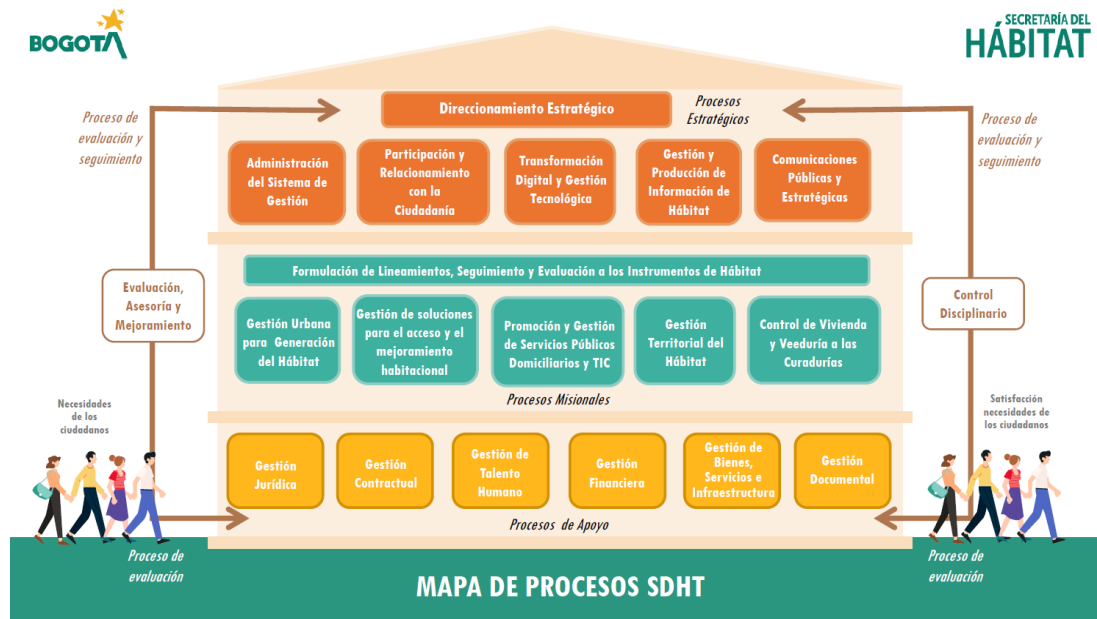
BOGOTÁ

SECRETARÍA DEL HÁBITAT

Proceso de evaluación y seguimiento

Direccionamiento Estratégico

Procesos Estratégicos

Proceso de evaluación y seguimiento

Administración del Sistema de Gestión

Participación y Relacionamiento con la Ciudadanía

Transformación Digital y Gestión Tecnológica

Gestión y Producción de Información de Hábitat

Comunicaciones Públicas y Estratégicas

Evaluación, Asesoría y Mejoramiento

Formulación de Lineamientos, Seguimiento y Evaluación a los Instrumentos de Hábitat

Control Disciplinario

Gestión Urbana para Generación del Hábitat

Gestión de soluciones para el acceso y el mejoramiento habitacional

Promoción y Gestión de Servicios Públicos Domiciliarios y TIC

Gestión Territorial del Hábitat

Control de Vivienda y Veeduría a las Curadurías

Procesos Misionales

Necesidades de los ciudadanos

Satisfacción necesidades de los ciudadanos

Gestión Jurídica

Gestión Contractual

Gestión de Talento Humano

Gestión Financiera

Gestión de Bienes, Servicios e Infraestructura

Gestión Documental

Procesos de Apoyo

Proceso de evaluación

Proceso de evaluación

MAPA DE PROCESOS SDHT